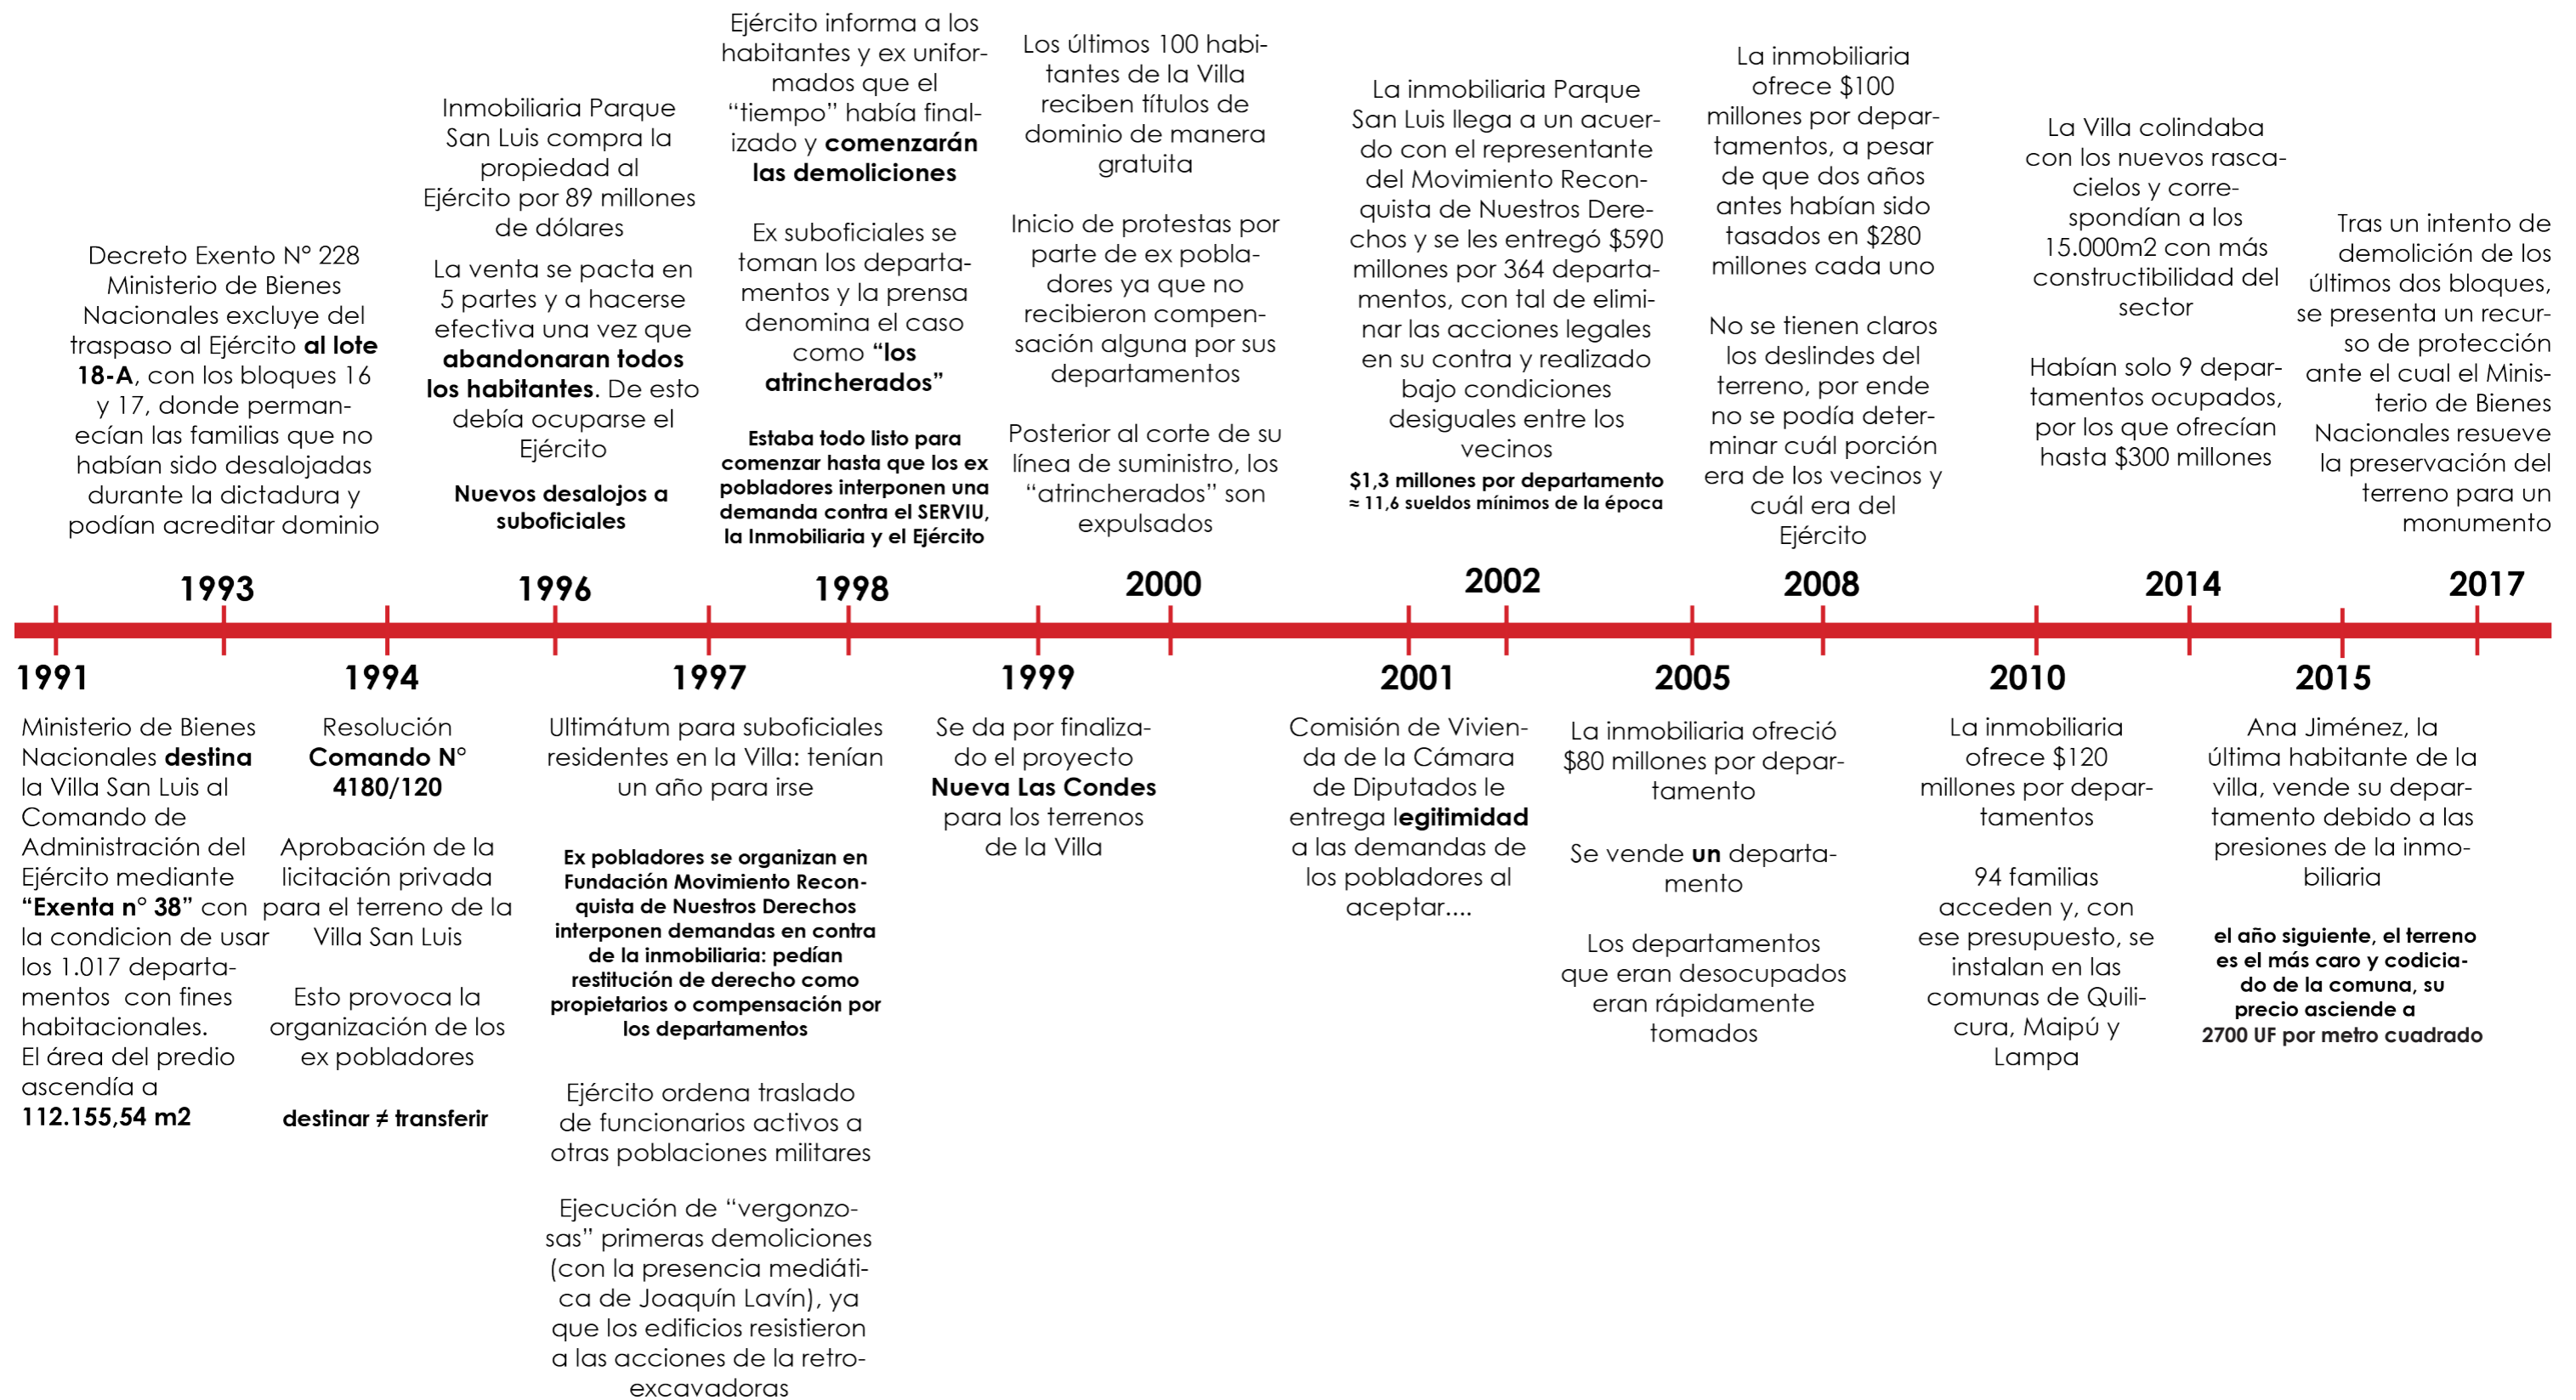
Decreto Exento N° 228 Ministerio de Bienes Nacionales excluye del traspaso al Ejército al lote 18-A, con los bloques 16 y 17, donde permanecían las familias que no habían sido desalojadas durante la dictadura y podían acreditar dominio

1993

Inmobiliaria Parque San Luis compra la propiedad al Ejército por 89 millones de dólares

La venta se pacta en 5 partes y a hacerse efectiva una vez que abandonaran todos los habitantes. De esto debía ocuparse el Ejército

Nuevos desalojos a suboficiales

1996

Ejército informa a los habitantes y ex uniformados que el "tiempo" había finalizado y comenzarán las demoliciones

Ex suboficiales se toman los departamentos y la prensa denomina el caso como "los atrincherados"

Estaba todo listo para comenzar hasta que los ex pobladores interponen una demanda contra el SERVIU, la Inmobiliaria y el Ejército

1998

Los últimos 100 habitantes de la Villa reciben títulos de dominio de manera gratuita

Inicio de protestas por parte de ex pobladores ya que no recibieron compensación alguna por sus departamentos

Posterior al corte de su línea de suministro, los "atrincherados" son expulsados

2000

La inmobiliaria Parque San Luis llega a un acuerdo con el representante del Movimiento Reconquista de Nuestros Derechos y se les entregó $590 millones por 364 departamentos, con tal de eliminar las acciones legales en su contra y realizado bajo condiciones desiguales entre los vecinos

$1,3 millones por departamento
≈ 11,6 sueldos mínimos de la época

2002

La inmobiliaria ofrece $100 millones por departamentos, a pesar de que dos años antes habían sido tasados en $280 millones cada uno

No se tienen claros los deslindes del terreno, por ende no se podía determinar cuál porción era de los vecinos y cuál era del Ejército

2008

La Villa colindaba con los nuevos rascacielos y correspondían a los 15.000m2 con más constructibilidad del sector

Habían solo 9 departamentos ocupados, por los que ofrecían hasta $300 millones

2014

Tras un intento de demolición de los últimos dos bloques, se presenta un recurso de protección ante el cual el Ministerio de Bienes Nacionales resueve la preservación del terreno para un monumento

2017

1991

Ministerio de Bienes Nacionales destina la Villa San Luis al Comando de Administración del Ejército mediante "Exenta n° 38" con la condicion de usar los 1.017 departamentos con fines habitacionales.
El área del predio ascendía a 112.155,54 m2

1994

Resolución Comando N° 4180/120

Aprobación de la licitación privada para el terreno de la Villa San Luis

Esto provoca la organización de los ex pobladores

destinar ≠ transferir

1997

Ultimátum para suboficiales residentes en la Villa: tenían un año para irse

Ex pobladores se organizan en Fundación Movimiento Reconquista de Nuestros Derechos interponen demandas en contra de la inmobiliaria: pedían restitución de derecho como propietarios o compensación por los departamentos

Ejército ordena traslado de funcionarios activos a otras poblaciones militares

Ejecución de "vergonzosas" primeras demoliciones (con la presencia mediática de Joaquín Lavín), ya que los edificios resistieron a las acciones de la retroexcavadoras

1999

Se da por finalizado el proyecto Nueva Las Condes para los terrenos de la Villa

2001

Comisión de Vivienda de la Cámara de Diputados le entrega legitimidad a las demandas de los pobladores al aceptar....

2005

La inmobiliaria ofreció $80 millones por departamento

Se vende un departamento

Los departamentos que eran desocupados eran rápidamente tomados

2010

La inmobiliaria ofrece $120 millones por departamentos

94 familias acceden y, con ese presupuesto, se instalan en las comunas de Quilicura, Maipú y Lampa

2015

Ana Jiménez, la última habitante de la villa, vende su departamento debido a las presiones de la inmobiliaria

el año siguiente, el terreno es el más caro y codiciado de la comuna, su precio asciende a 2700 UF por metro cuadrado